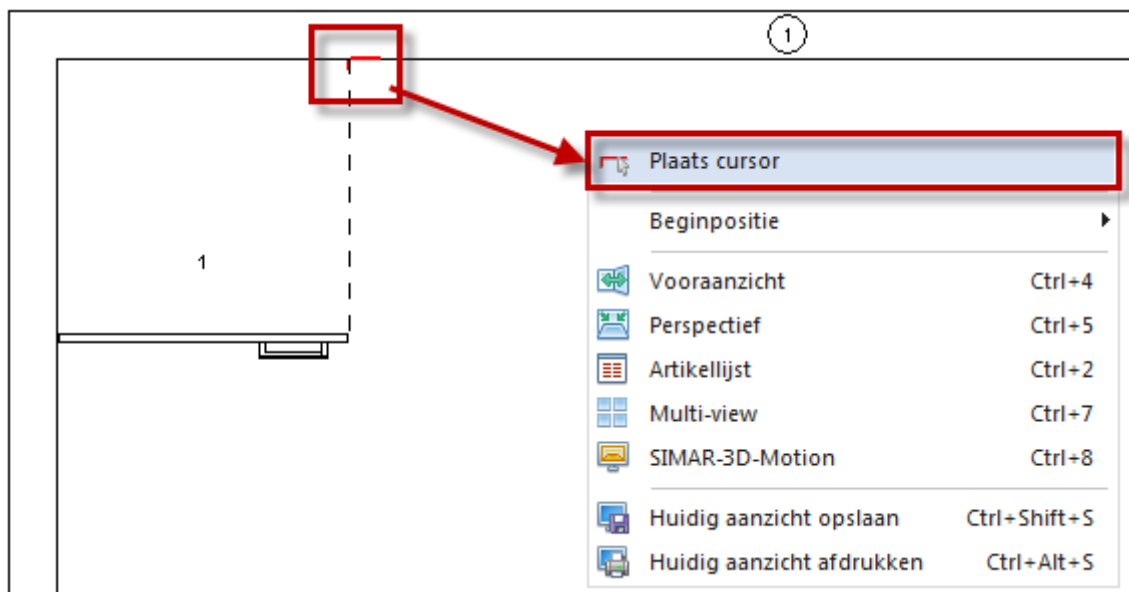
1

1

Plaats cursor

Beginpositie

Vooraanzicht Ctrl+4

Perspectief Ctrl+5

Artikellijst Ctrl+2

Multi-view Ctrl+7

SIMAR-3D-Motion Ctrl+8

Huidig aanzicht opslaan Ctrl+Shift+S

Huidig aanzicht afdrukken Ctrl+Alt+S